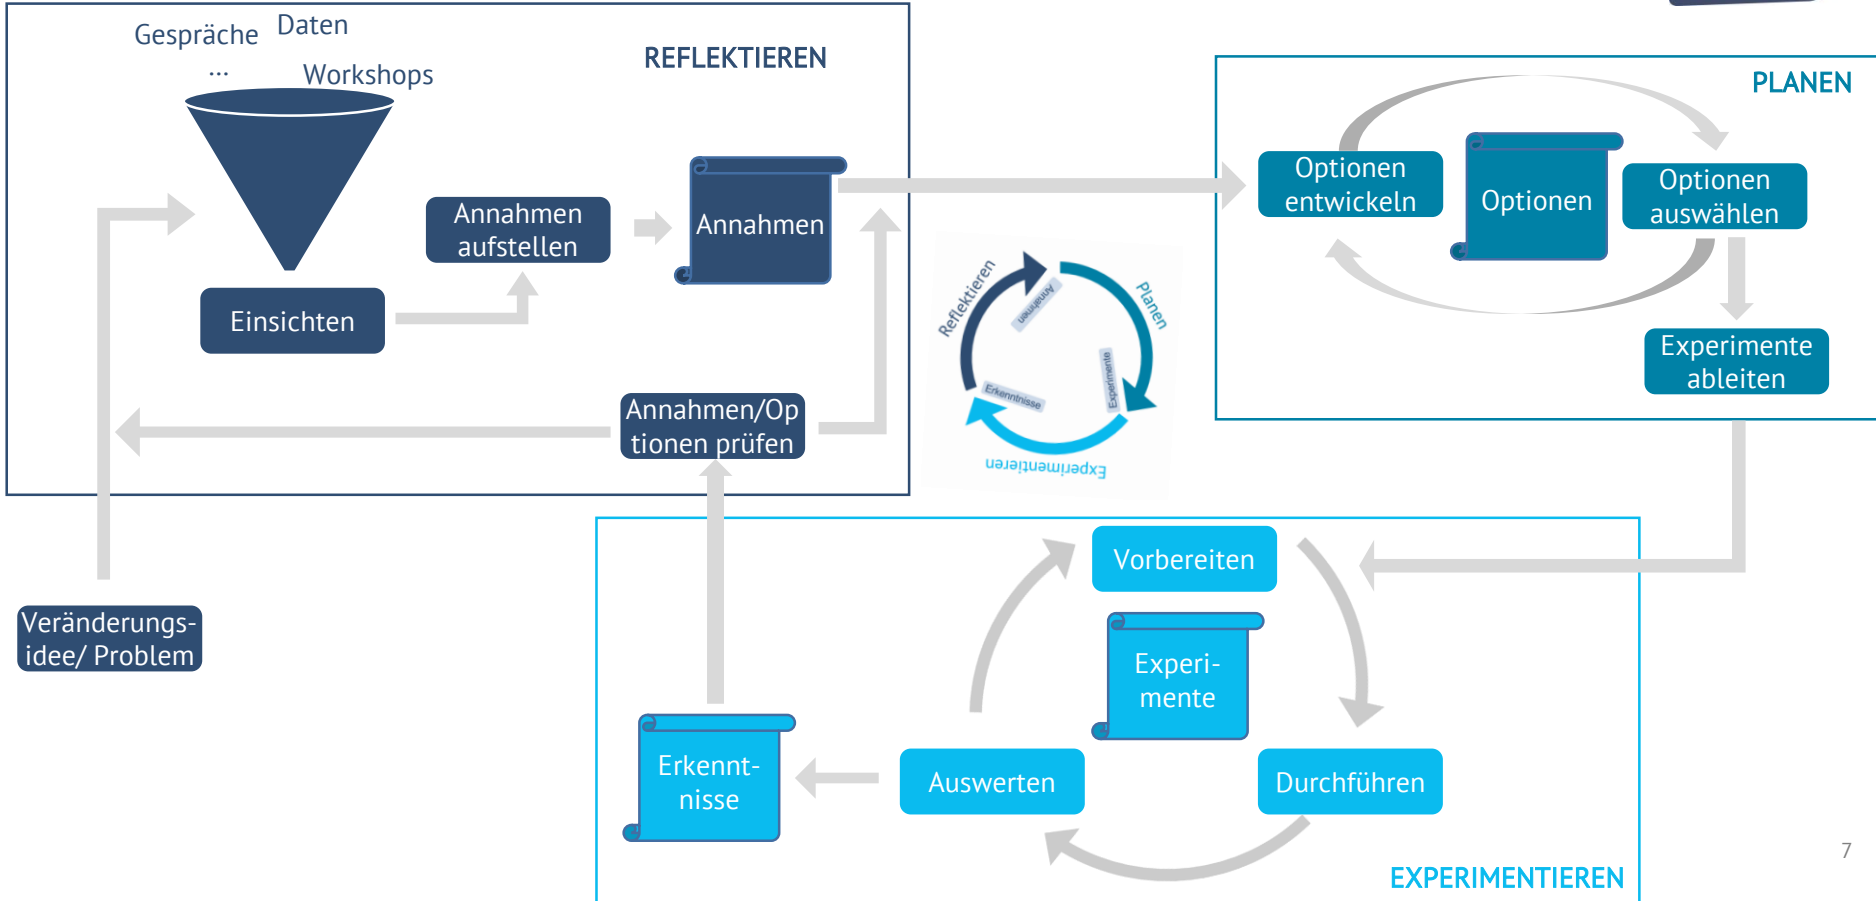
Gespräche Daten
...
Workshops

REFLEKTIEREN

Einsichten

Annahmen aufstellen

Annahmen

Annahmen/Optionen prüfen

Veränderungsidee/ Problem

PLANEN

Optionen entwickeln

Optionen

Optionen auswählen

Experimente ableiten

Reflektieren
Planen
Annahmen
Experimente
Erkenntnisse
Experimentieren

Vorbereiten

Experimente

Durchführen

Auswerten

Erkenntnisse

EXPERIMENTIEREN

7